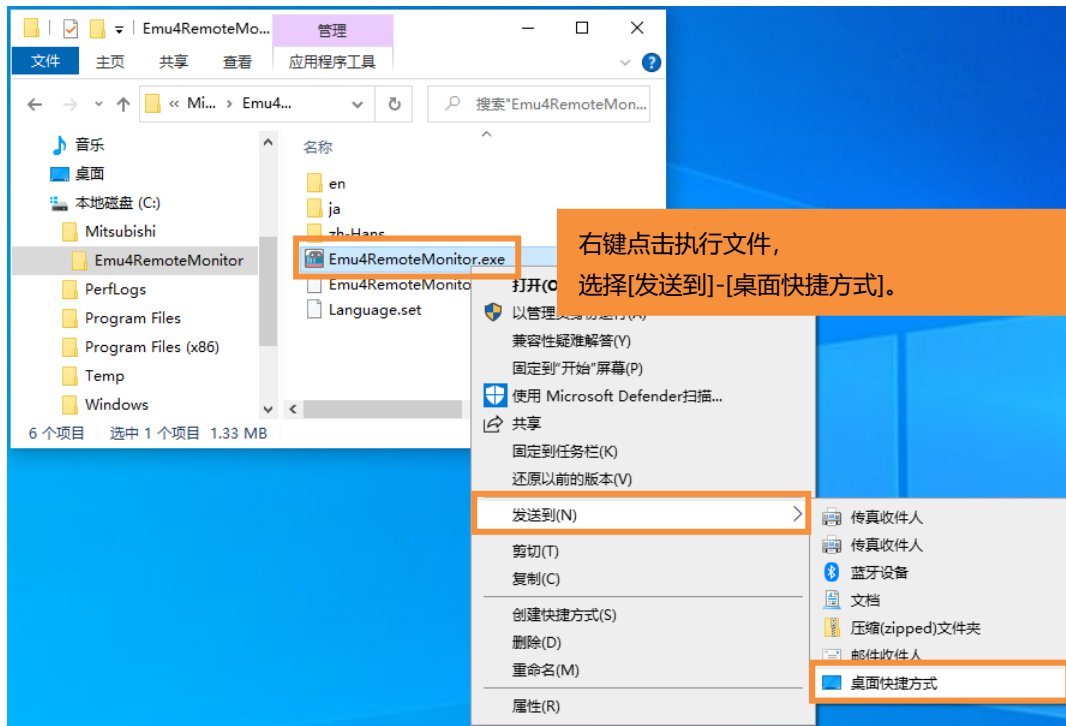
Emu4RemoteMo... 管理

文件 主页 共享 查看 应用程序工具

« Mi... › Emu4...

搜索"Emu4RemoteMon...

音乐
桌面
本地磁盘 (C:)
Mitsubishi
Emu4RemoteMonitor
PerfLogs
Program Files
Program Files (x86)
Temp
Windows

名称
en
ja
zh-Hans
Emu4RemoteMonitor.exe
Emu4RemoteMonito
Language.set

6 个项目 选中 1 个项目 1.33 MB

右键点击执行文件，
选择[发送到]-[桌面快捷方式]。

打开(O)
以管理员身份运行(A)
兼容性疑难解答(Y)
固定到"开始"屏幕(P)
使用 Microsoft Defender扫描...
共享
固定到任务栏(K)
还原以前的版本(V)
发送到(N)
剪切(T)
复制(C)
创建快捷方式(S)
删除(D)
重命名(M)
属性(R)

传真收件人
传真收件人
蓝牙设备
文档
压缩(zipped)文件夹
邮件收件人
桌面快捷方式